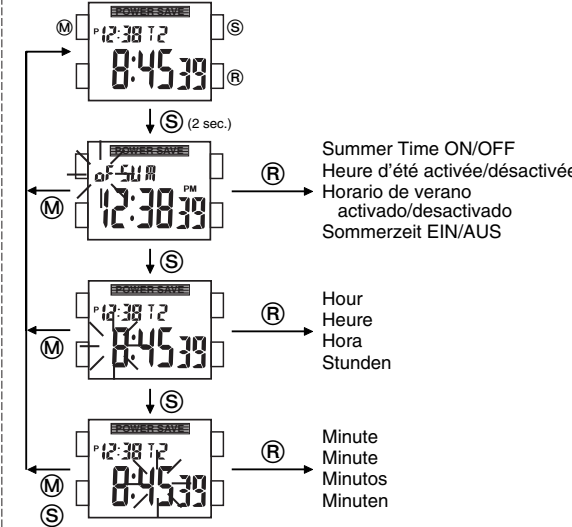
POWER SAVE
Ⓜ
Ⓢ
P 12:38 T2
8:45 39
Ⓡ
Ⓢ (2 sec.)
POWER SAVE
oF SUM
PM
12:38 39
Ⓜ
Ⓡ
Summer Time ON/OFF
Heure d'été activée/désactivée
Horario de verano activado/desactivado
Sommerzeit EIN/AUS
Ⓢ
POWER SAVE
P 12:38 T2
8:45 39
Ⓜ
Ⓡ
Hour
Heure
Hora
Stunden
Ⓢ
POWER SAVE
P 12:38 T2
8:45 39
Ⓜ
Ⓢ
Ⓡ
Minute
Minute
Minutos
Minuten